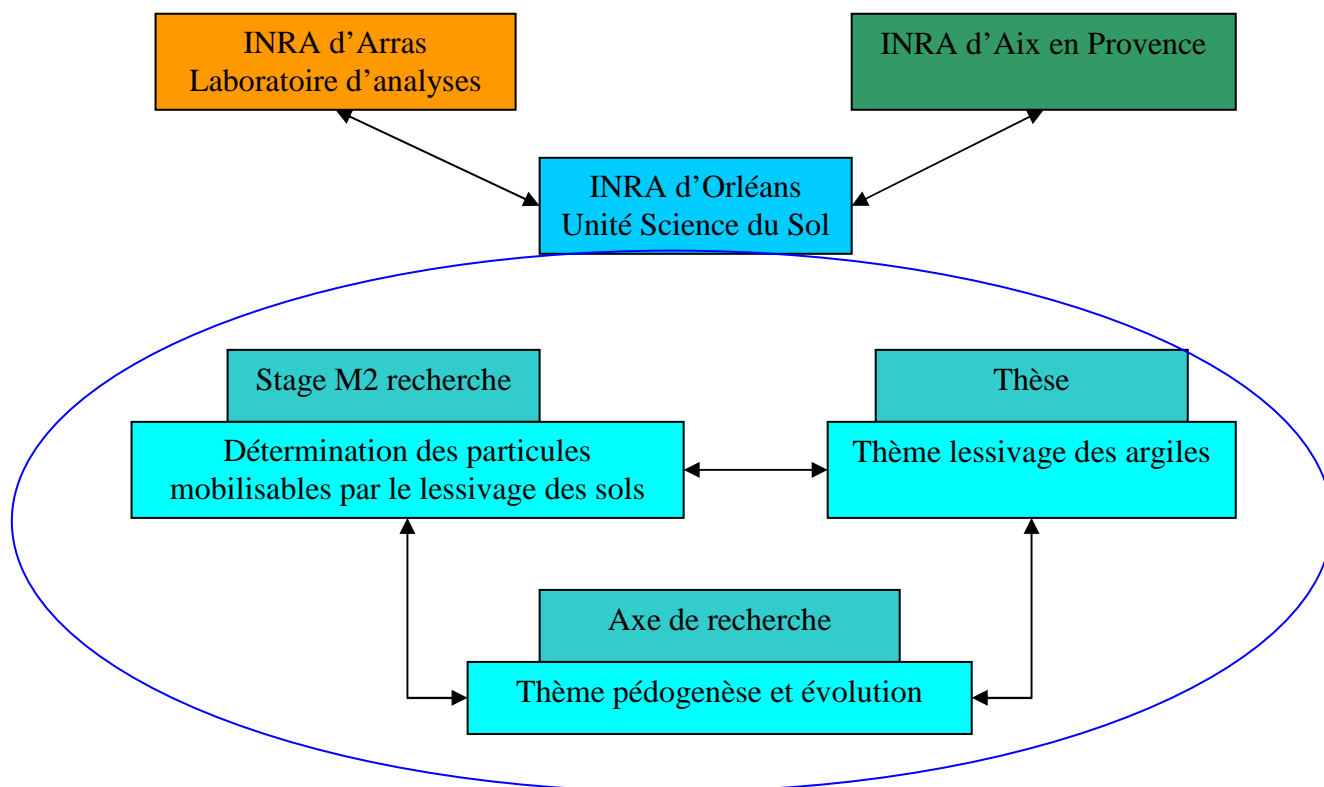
INRA d'Arras
Laboratoire d'analyses

INRA d'Aix en Provence

INRA d'Orléans
Unité Science du Sol

Stage M2 recherche

Détermination des particules mobilisables par le lessivage des sols

Thèse

Thème lessivage des argiles

Axe de recherche

Thème pédogenèse et évolution